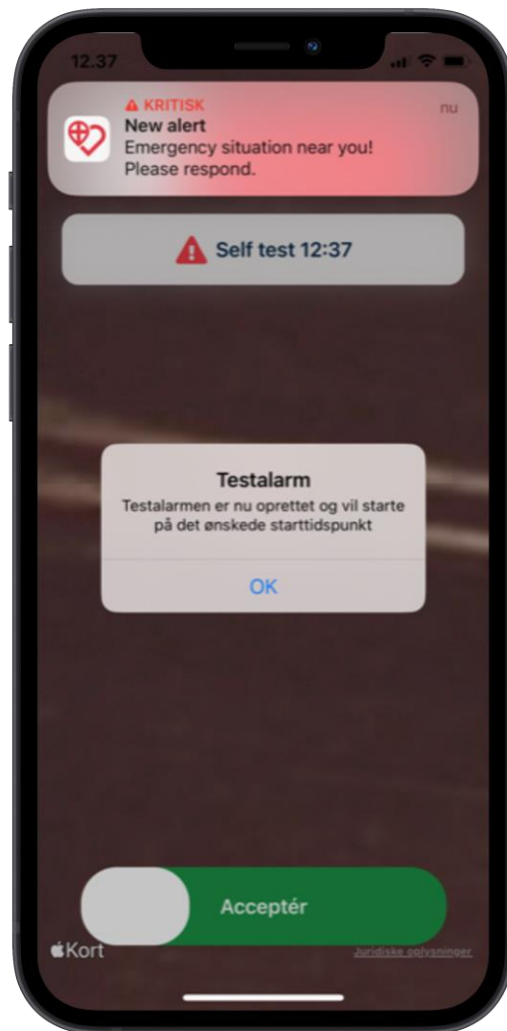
12.37

KRITISK
nu
New alert
Emergency situation near you! Please respond.

Self test 12:37

Testalarm
Testalarmen er nu oprettet og vil starte på det ønskede starttidspunkt
OK

Acceptér

Kort
Juridiske oplysninger